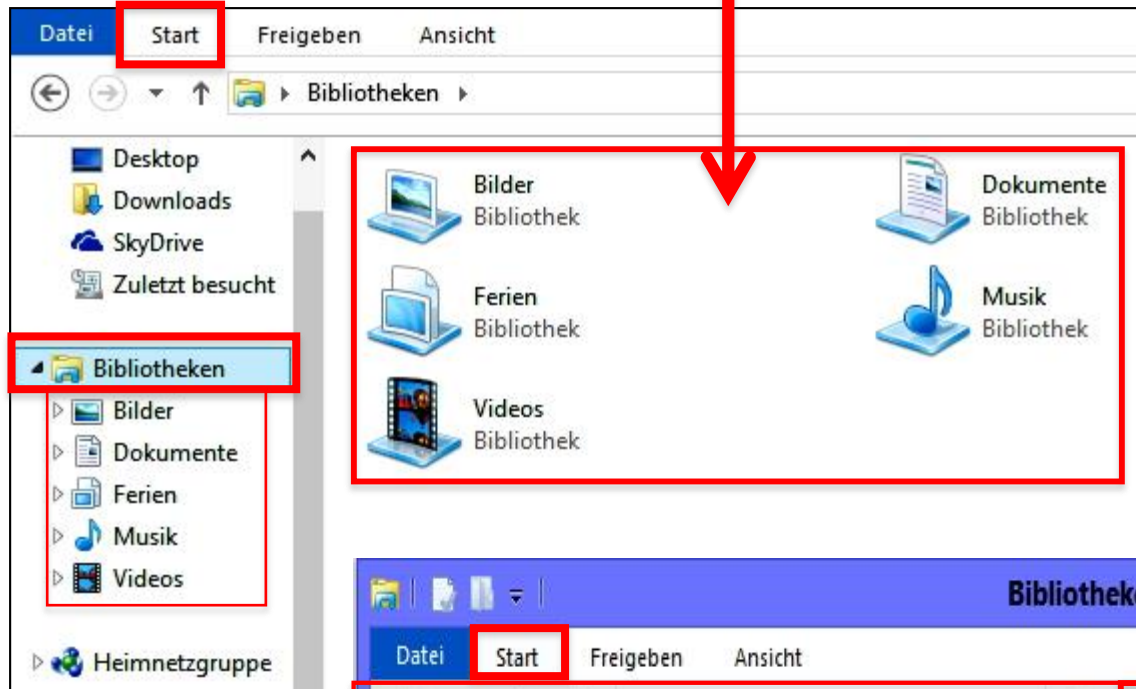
Datei Start Freigeben Ansicht

Bibliotheken

Desktop
Downloads
SkyDrive
Zuletzt besucht

Bibliotheken
Bilder
Dokumente
Ferien
Musik
Videos

Heimnetzgruppe

Bilder
Bibliothek

Dokumente
Bibliothek

Ferien
Bibliothek

Musik
Bibliothek

Videos
Bibliothek

Bibliotheke

Datei Start Freigeben Ansicht